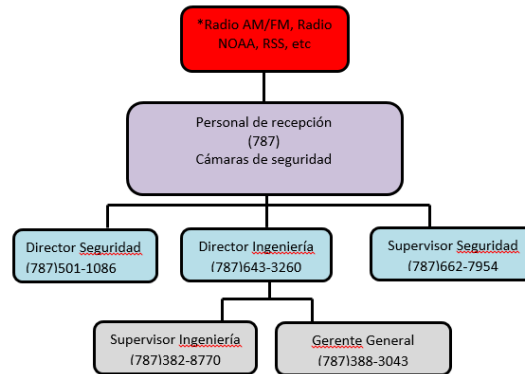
*Radio AM/FM, Radio NOAA, RSS, etc

Personal de recepción
(787)
Cámaras de seguridad

Director Seguridad
(787)501-1086

Director Ingeniería
(787)643-3260

Supervisor Seguridad
(787)662-7954

Supervisor Ingeniería
(787)382-8770

Gerente General
(787)388-3043